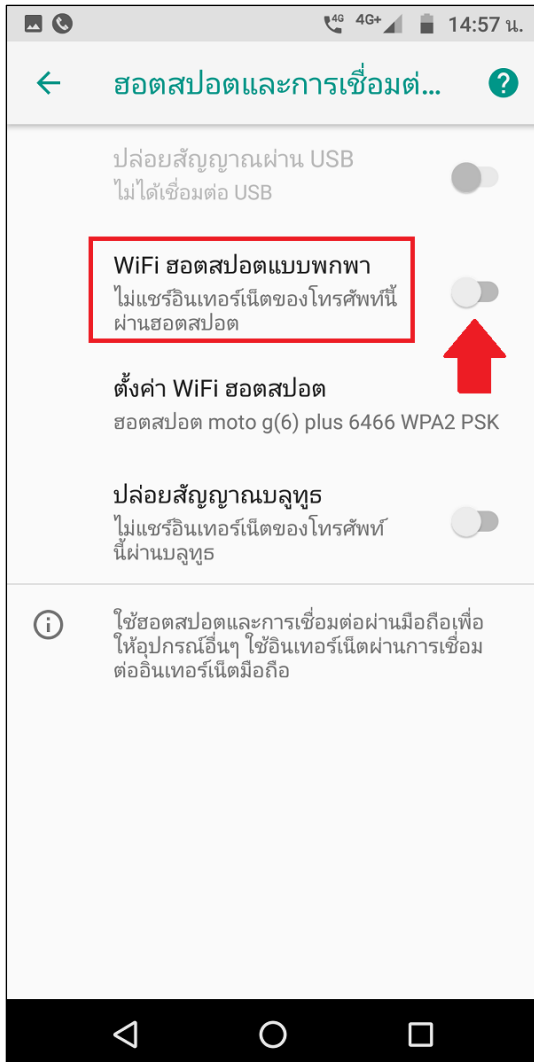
4G 4G+ 14:57 น.

ฮอตสปอตและการเชื่อมต่...

ปล่อยสัญญาณผ่าน USB
ไม่ได้เชื่อมต่อ USB

WiFi ฮอตสปอตแบบพกพา
ไม่แชร์อินเทอร์เน็ตของโทรศัพท์นี้ผ่านฮอตสปอต

ตั้งค่า WiFi ฮอตสปอต
ฮอตสปอต moto g(6) plus 6466 WPA2 PSK

ปล่อยสัญญาณบลูทูธ
ไม่แชร์อินเทอร์เน็ตของโทรศัพท์นี้ผ่านบลูทูธ

ใช้ฮอตสปอตและการเชื่อมต่อผ่านมือถือเพื่อให้อุปกรณ์อื่นๆ ใช้อินเทอร์เน็ตผ่านการเชื่อมต่ออินเทอร์เน็ตมือถือ